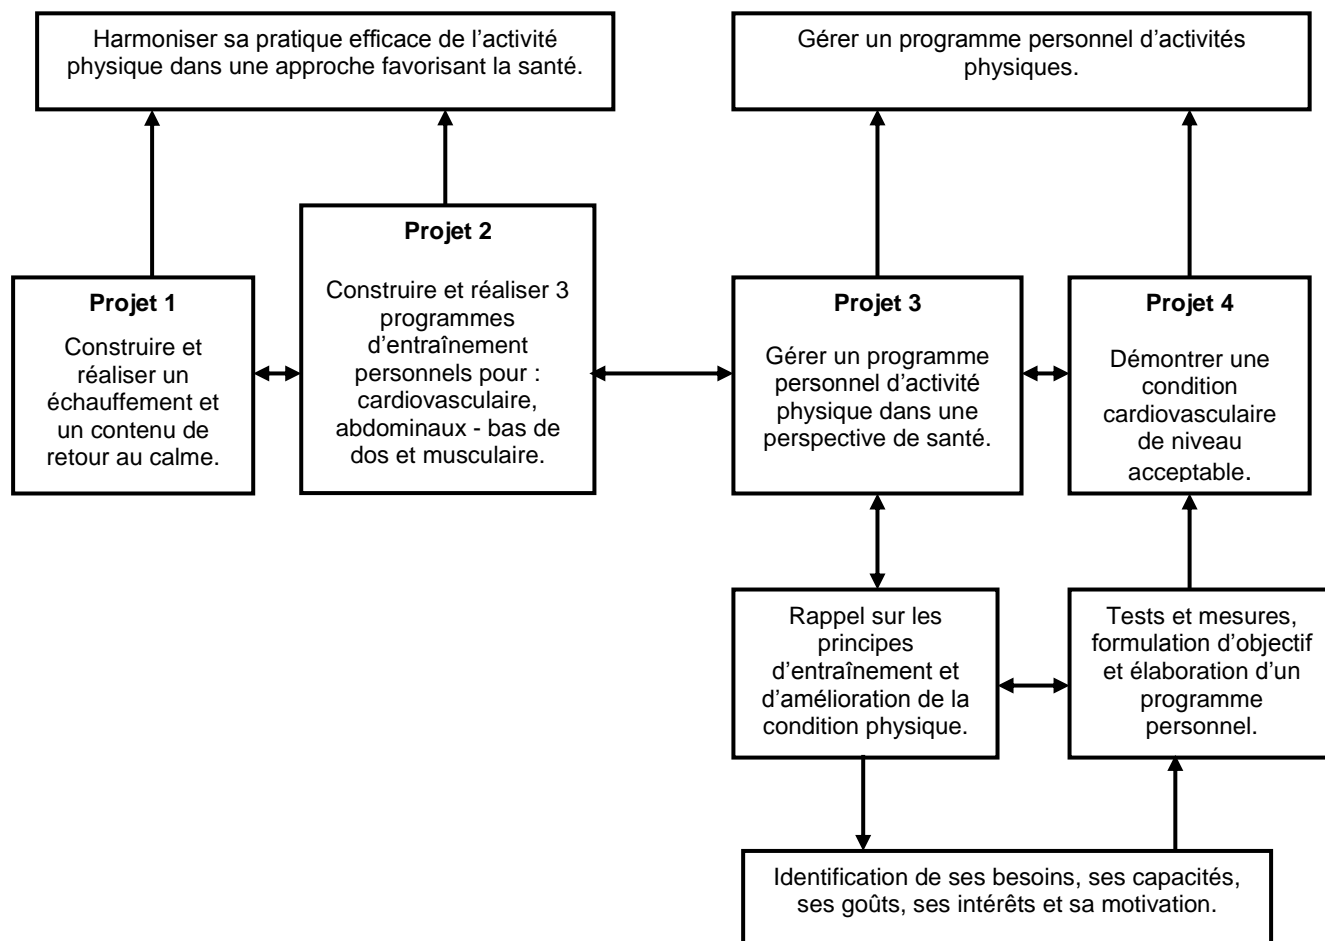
Harmoniser sa pratique efficace de l'activité physique dans une approche favorisant la santé.

Gérer un programme personnel d'activités physiques.

Projet 1

Construire et réaliser un échauffement et un contenu de retour au calme.

Projet 2

Construire et réaliser 3 programmes d'entraînement personnels pour : cardiovasculaire, abdominaux - bas de dos et musculaire.

Projet 3

Gérer un programme personnel d'activité physique dans une perspective de santé.

Projet 4

Démontrer une condition cardiovasculaire de niveau acceptable.

Rappel sur les principes d'entraînement et d'amélioration de la condition physique.

Tests et mesures, formulation d'objectif et élaboration d'un programme personnel.

Identification de ses besoins, ses capacités, ses goûts, ses intérêts et sa motivation.